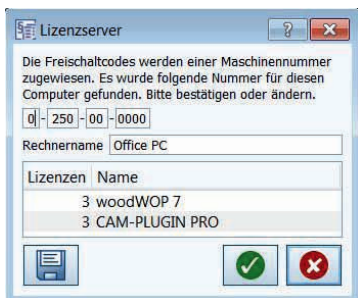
Lizenzserver

Die Freischaltcodes werden einer Maschinennummer zugewiesen. Es wurde folgende Nummer für diesen Computer gefunden. Bitte bestätigen oder ändern.

0 - 250 - 00 - 0000

Rechnername Office PC

| Lizenzen | Name |
|---|---|
| 3 | woodWOP 7 |
| 3 | CAM-PLUGIN PRO |